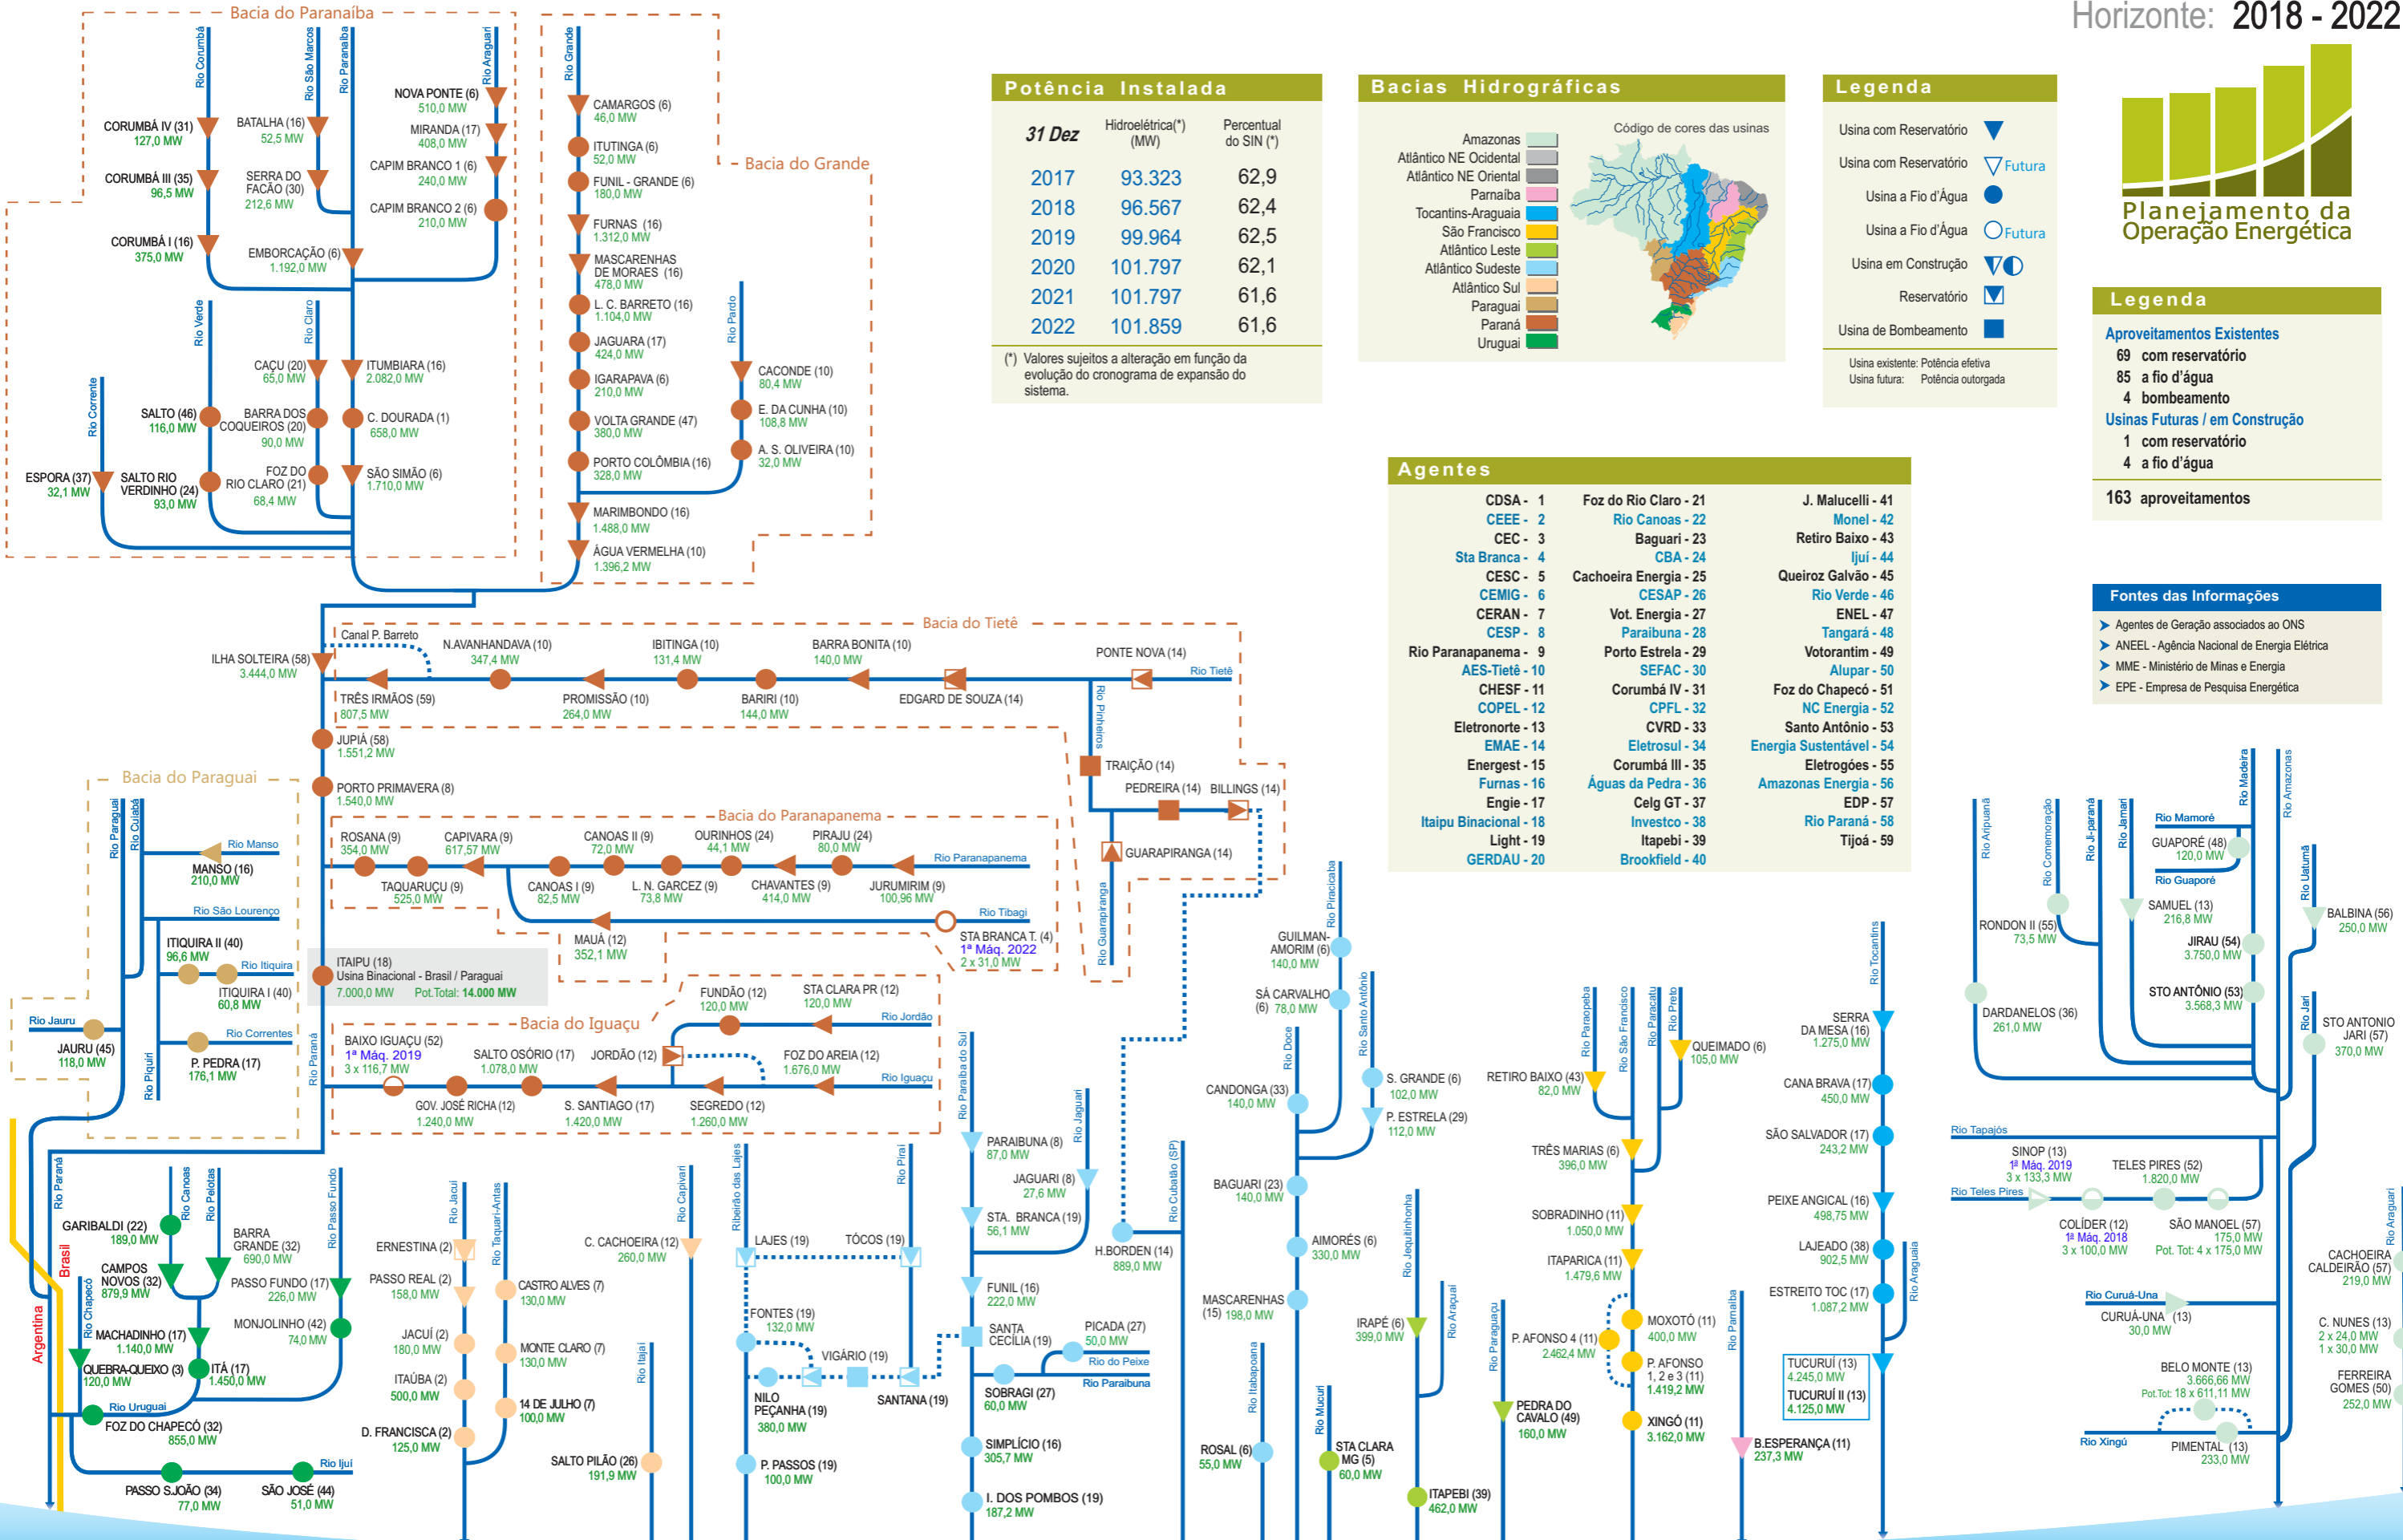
Horizonte: 2018 - 2022

Planejamento da Operação Energética

Potência Instalada

| 31 Dez | Hidroelétrica(*) (MW) | Percentual do SIN (*) |
|---|---|---|
| 2017 | 93.323 | 62,9 |
| 2018 | 96.567 | 62,4 |
| 2019 | 99.964 | 62,5 |
| 2020 | 101.797 | 62,1 |
| 2021 | 101.797 | 61,6 |
| 2022 | 101.859 | 61,6 |

(*) Valores sujeitos a alteração em função da evolução do cronograma de expansão do sistema.

Bacias Hidrográficas

Código de cores das usinas

Amazonas
Atlântico NE Ocidental
Atlântico NE Oriental
Parnaíba
Tocantins-Araguaia
São Francisco
Atlântico Leste
Atlântico Sudeste
Atlântico Sul
Paraguai
Paraná
Uruguai

Legenda

Usina com Reservatório
Usina com Reservatório Futura
Usina a Fio d'Água
Usina a Fio d'Água Futura
Usina em Construção
Reservatório
Usina de Bombeamento

Usina existente: Potência efetiva
Usina futura: Potência outorgada

Legenda

Aproveitamentos Existentes
69 com reservatório
85 a fio d'água
4 bombeamento
Usinas Futuras / em Construção
1 com reservatório
4 a fio d'água
163 aproveitamentos

Fontes das Informações

Agentes de Geração associados ao ONS
ANEEL - Agência Nacional de Energia Elétrica
MME - Ministério de Minas e Energia
EPE - Empresa de Pesquisa Energética

Agentes

CDSA - 1
CEEE - 2
CEC - 3
Sta Branca - 4
CESC - 5
CEMIG - 6
CERAN - 7
CESP - 8
Rio Paranapanema - 9
AES-Tietê - 10
CHESF - 11
COPEL - 12
Eletronorte - 13
EMAE - 14
Energest - 15
Furnas - 16
Engie - 17
Itaipu Binacional - 18
Light - 19
GERDAU - 20
Foz do Rio Claro - 21
Rio Canoas - 22
Baguari - 23
CBA - 24
Cachoeira Energia - 25
CESAP - 26
Vot. Energia - 27
Paraibuna - 28
Porto Estrela - 29
SEFAC - 30
Corumbá IV - 31
CPFL - 32
CVRD - 33
Eletrosul - 34
Corumbá III - 35
Águas da Pedra - 36
Celg GT - 37
Investco - 38
Itapebi - 39
Brookfield - 40
J. Malucelli - 41
Monel - 42
Retiro Baixo - 43
Ijuí - 44
Queiroz Galvão - 45
Rio Verde - 46
ENEL - 47
Tangará - 48
Votorantim - 49
Alupar - 50
Foz do Chapecó - 51
NC Energia - 52
Santo Antônio - 53
Energia Sustentável - 54
Eletrogões - 55
Amazonas Energia - 56
EDP - 57
Rio Paraná - 58
Tijoá - 59

Bacia do Paranaíba
Rio Corumbá
Rio São Marcos
Rio Paranaíba
Rio Araguari
NOVA PONTE (6) 510,0 MW
MIRANDA (17) 408,0 MW
CAPIM BRANCO 1 (6) 240,0 MW
CAPIM BRANCO 2 (6) 210,0 MW
CORUMBÁ IV (31) 127,0 MW
BATALHA (16) 52,5 MW
CORUMBÁ III (35) 96,5 MW
SERRA DO FACÃO (30) 212,6 MW
CORUMBÁ I (16) 375,0 MW
EMBORCAÇÃO (6) 1.192,0 MW
Rio Verde
Rio Claro
CAÇU (20) 65,0 MW
ITUMBIARA (16) 2.082,0 MW
Rio Corrente
SALTO (46) 116,0 MW
BARRA DOS COQUEIROS (20) 90,0 MW
C. DOURADA (1) 658,0 MW
ESPORA (37) 32,1 MW
SALTO RIO VERDINHO (24) 93,0 MW
FOZ DO RIO CLARO (21) 68,4 MW
SÃO SIMÃO (6) 1.710,0 MW

Rio Grande
Bacia do Grande
CAMARGOS (6) 46,0 MW
ITUTINGA (6) 52,0 MW
FUNIL - GRANDE (6) 180,0 MW
FURNAS (16) 1.312,0 MW
MASCARENHAS DE MORAES (16) 478,0 MW
L. C. BARRETO (16) 1.104,0 MW
JAGUARA (17) 424,0 MW
IGARAPAVA (6) 210,0 MW
VOLTA GRANDE (47) 380,0 MW
PORTO COLÔMBIA (16) 328,0 MW
MARIMBONDO (16) 1.488,0 MW
ÁGUA VERMELHA (10) 1.396,2 MW
Rio Pardo
CACONDE (10) 80,4 MW
E. DA CUNHA (10) 108,8 MW
A. S. OLIVEIRA (10) 32,0 MW

Bacia do Tietê
Canal P. Barreto
ILHA SOLTEIRA (58) 3.444,0 MW
N.AVANHANDAVA (10) 347,4 MW
IBITINGA (10) 131,4 MW
BARRA BONITA (10) 140,0 MW
PONTE NOVA (14)
Rio Tietê
TRÊS IRMÃOS (59) 807,5 MW
PROMISSÃO (10) 264,0 MW
BARIRI (10) 144,0 MW
EDGARD DE SOUZA (14)
Rio Pinheiros
JUPIÁ (58) 1.551,2 MW
PORTO PRIMAVERA (8) 1.540,0 MW
TRAIÇÃO (14)
PEDREIRA (14)
BILLINGS (14)
GUARAPIRANGA (14)
Rio Guarapiranga

Bacia do Paranapanema
ROSANA (9) 354,0 MW
CAPIVARA (9) 617,57 MW
CANOAS II (9) 72,0 MW
OURINHOS (24) 44,1 MW
PIRAJU (24) 80,0 MW
Rio Paranapanema
TAQUARUÇU (9) 525,0 MW
CANOAS I (9) 82,5 MW
L. N. GARCEZ (9) 73,8 MW
CHAVANTES (9) 414,0 MW
JURUMIRIM (9) 100,96 MW
Rio Tibagi
MAUÁ (12) 352,1 MW
STA BRANCA T. (4) 1ª Máq. 2022 2 x 31,0 MW
ITAIPU (18) Usina Binacional - Brasil / Paraguai 7.000,0 MW Pot.Total: 14.000 MW

Bacia do Paraguai
Rio Paraguai
Rio Cuiabá
Rio Manso
MANSO (16) 210,0 MW
Rio São Lourenço
ITIQUIRA II (40) 96,6 MW
Rio Itiquira
ITIQUIRA I (40) 60,8 MW
Rio Jauru
JAURU (45) 118,0 MW
Rio Correntes
P. PEDRA (17) 176,1 MW
Rio Piquiri
Rio Paraná

Bacia do Iguaçu
FUNDÃO (12) 120,0 MW
STA CLARA PR (12) 120,0 MW
Rio Jordão
BAIXO IGUAÇU (52) 1ª Máq. 2019 3 x 116,7 MW
SALTO OSÓRIO (17) 1.078,0 MW
JORDÃO (12)
FOZ DO AREIA (12) 1.676,0 MW
Rio Iguaçu
GOV. JOSÉ RICHA (12) 1.240,0 MW
S. SANTIAGO (17) 1.420,0 MW
SEGREDO (12) 1.260,0 MW

Rio Paraná
Rio Canoas
Rio Pelotas
Brasil
Argentina
GARIBALDI (22) 189,0 MW
BARRA GRANDE (32) 690,0 MW
CAMPOS NOVOS (32) 879,9 MW
Rio Passo Fundo
PASSO FUNDO (17) 226,0 MW
Rio Chapecó
MONJOLINHO (42) 74,0 MW
MACHADINHO (17) 1.140,0 MW
QUEBRA-QUEIXO (3) 120,0 MW
ITÁ (17) 1.450,0 MW
Rio Uruguai
FOZ DO CHAPECÓ (32) 855,0 MW
Rio Ijuí
PASSO S.JOÃO (34) 77,0 MW
SÃO JOSÉ (44) 51,0 MW

Rio Jacuí
Rio Taquari-Antas
ERNESTINA (2)
PASSO REAL (2) 158,0 MW
CASTRO ALVES (7) 130,0 MW
JACUÍ (2) 180,0 MW
MONTE CLARO (7) 130,0 MW
ITAÚBA (2) 500,0 MW
14 DE JULHO (7) 100,0 MW
D. FRANCISCA (2) 125,0 MW
Rio Capivari
C. CACHOEIRA (12) 260,0 MW
Rio Itajaí
SALTO PILÃO (26) 191,9 MW

Ribeirão das Lajes
Rio Piraí
LAJES (19)
TÓCOS (19)
FONTES (19) 132,0 MW
VIGÁRIO (19)
NILO PEÇANHA (19) 380,0 MW
SANTANA (19)
P. PASSOS (19) 100,0 MW
Rio Paraíba do Sul
PARAIBUNA (8) 87,0 MW
Rio Jaguari
JAGUARI (8) 27,6 MW
STA. BRANCA (19) 56,1 MW
FUNIL (16) 222,0 MW
SANTA CECÍLIA (19)
PICADA (27) 50,0 MW
Rio do Peixe
Rio Paraibuna
SOBRAGI (27) 60,0 MW
SIMPLÍCIO (16) 305,7 MW
I. DOS POMBOS (19) 187,2 MW
Rio Cubatão (SP)
H.BORDEN (14) 889,0 MW

Rio Piracicaba
GUILMAN-AMORIM (6) 140,0 MW
Rio Santo Antônio
SÁ CARVALHO (6) 78,0 MW
Rio Doce
S. GRANDE (6) 102,0 MW
P. ESTRELA (29) 112,0 MW
CANDONGA (33) 140,0 MW
BAGUARI (23) 140,0 MW
AIMORÉS (6) 330,0 MW
MASCARENHAS (15) 198,0 MW
Rio Itabapoana
ROSAL (6) 55,0 MW
Rio Mucuri
STA CLARA MG (5) 60,0 MW
Rio Jequitinhonha
IRAPÉ (6) 399,0 MW
Rio Araçuaí
ITAPEBI (39) 462,0 MW

Rio Paraopeba
Rio São Francisco
Rio Paracatu
Rio Preto
QUEIMADO (6) 105,0 MW
RETIRO BAIXO (43) 82,0 MW
TRÊS MARIAS (6) 396,0 MW
SOBRADINHO (11) 1.050,0 MW
ITAPARICA (11) 1.479,6 MW
MOXOTÓ (11) 400,0 MW
P. AFONSO 4 (11) 2.462,4 MW
P. AFONSO 1, 2 e 3 (11) 1.419,2 MW
XINGÓ (11) 3.162,0 MW
Rio Paraguaçu
PEDRA DO CAVALO (49) 160,0 MW
Rio Parnaíba
B.ESPERANÇA (11) 237,3 MW

Rio Tocantins
SERRA DA MESA (16) 1.275,0 MW
CANA BRAVA (17) 450,0 MW
SÃO SALVADOR (17) 243,2 MW
PEIXE ANGICAL (16) 498,75 MW
LAJEADO (38) 902,5 MW
ESTREITO TOC (17) 1.087,2 MW
Rio Araguaia
TUCURUÍ (13) 4.245,0 MW
TUCURUÍ II (13) 4.125,0 MW

Rio Aripuanã
Rio Comemoração
Rio Ji-paraná
Rio Jamari
Rio Mamoré
Rio Madeira
Rio Amazonas
GUAPORÉ (48) 120,0 MW
Rio Guaporé
RONDON II (55) 73,5 MW
SAMUEL (13) 216,8 MW
Rio Uatumã
BALBINA (56) 250,0 MW
JIRAU (54) 3.750,0 MW
DARDANELOS (36) 261,0 MW
STO ANTÔNIO (53) 3.568,3 MW
Rio Jari
STO ANTONIO JARI (57) 370,0 MW
Rio Tapajós
SINOP (13) 1ª Máq. 2019 3 x 133,3 MW
TELES PIRES (52) 1.820,0 MW
Rio Teles Pires
COLÍDER (12) 1ª Máq. 2018 3 x 100,0 MW
SÃO MANOEL (57) 175,0 MW Pot. Tot: 4 x 175,0 MW
Rio Araguari
CACHOEIRA CALDEIRÃO (57) 219,0 MW
Rio Curuá-Una
CURUÁ-UNA (13) 30,0 MW
C. NUNES (13) 2 x 24,0 MW 1 x 30,0 MW
BELO MONTE (13) 3.666,66 MW Pot.Tot: 18 x 611,11 MW
FERREIRA GOMES (50) 252,0 MW
Rio Xingú
PIMENTAL (13) 233,0 MW